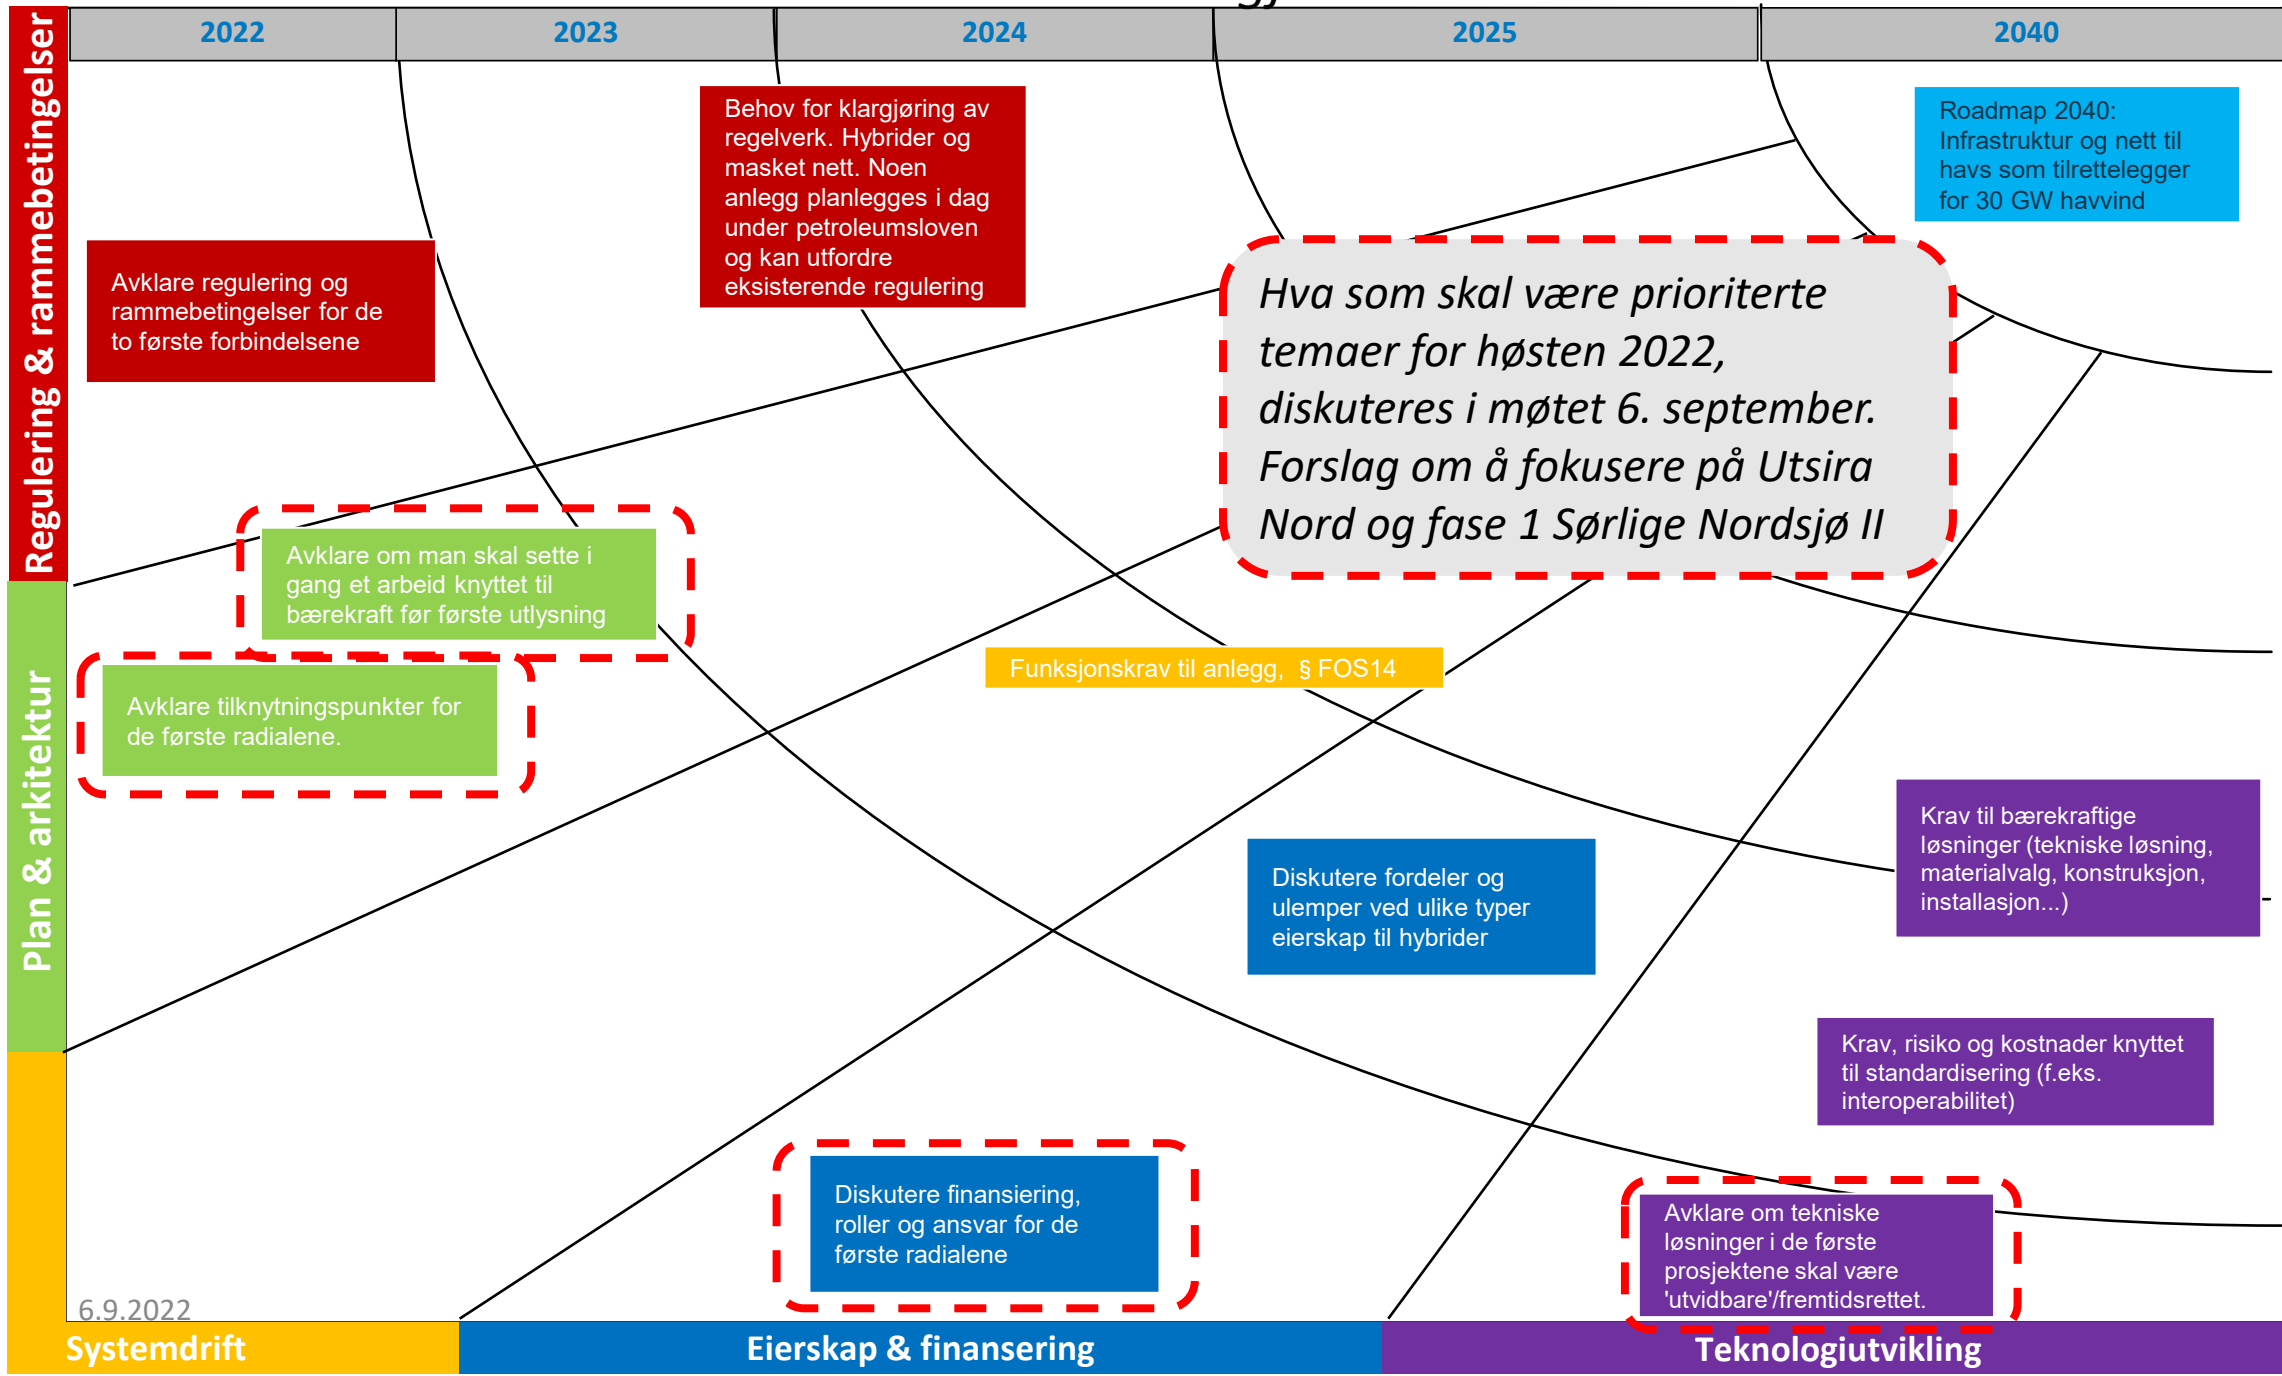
2022 | 2023 | 2024 | 2025 | 2040

Regulering & rammebetingelser

Plan & arkitektur

Avklare regulering og rammebetingelser for de to første forbindelsene

Behov for klargjøring av regelverk. Hybrider og masket nett. Noen anlegg planlegges i dag under petroleumsloven og kan utfordre eksisterende regulering

Roadmap 2040: Infrastruktur og nett til havs som tilrettelegger for 30 GW havvind

Hva som skal være prioriterte temaer for høsten 2022, diskuteres i møtet 6. september. Forslag om å fokusere på Utsira Nord og fase 1 Sørlige Nordsjø II

Avklare om man skal sette i gang et arbeid knyttet til bærekraft før første utlysning

Avklare tilknytningspunkter for de første radialene.

Funksjonskrav til anlegg, § FOS14

Krav til bærekraftige løsninger (tekniske løsning, materialvalg, konstruksjon, installasjon...)

Diskutere fordeler og ulemper ved ulike typer eierskap til hybrider

Krav, risiko og kostnader knyttet til standardisering (f.eks. interoperabilitet)

Diskutere finansiering, roller og ansvar for de første radialene

Avklare om tekniske løsninger i de første prosjektene skal være 'utvidbare'/fremtidsrettet.

6.9.2022

Systemdrift | Eierskap & finansering | Teknologiutvikling